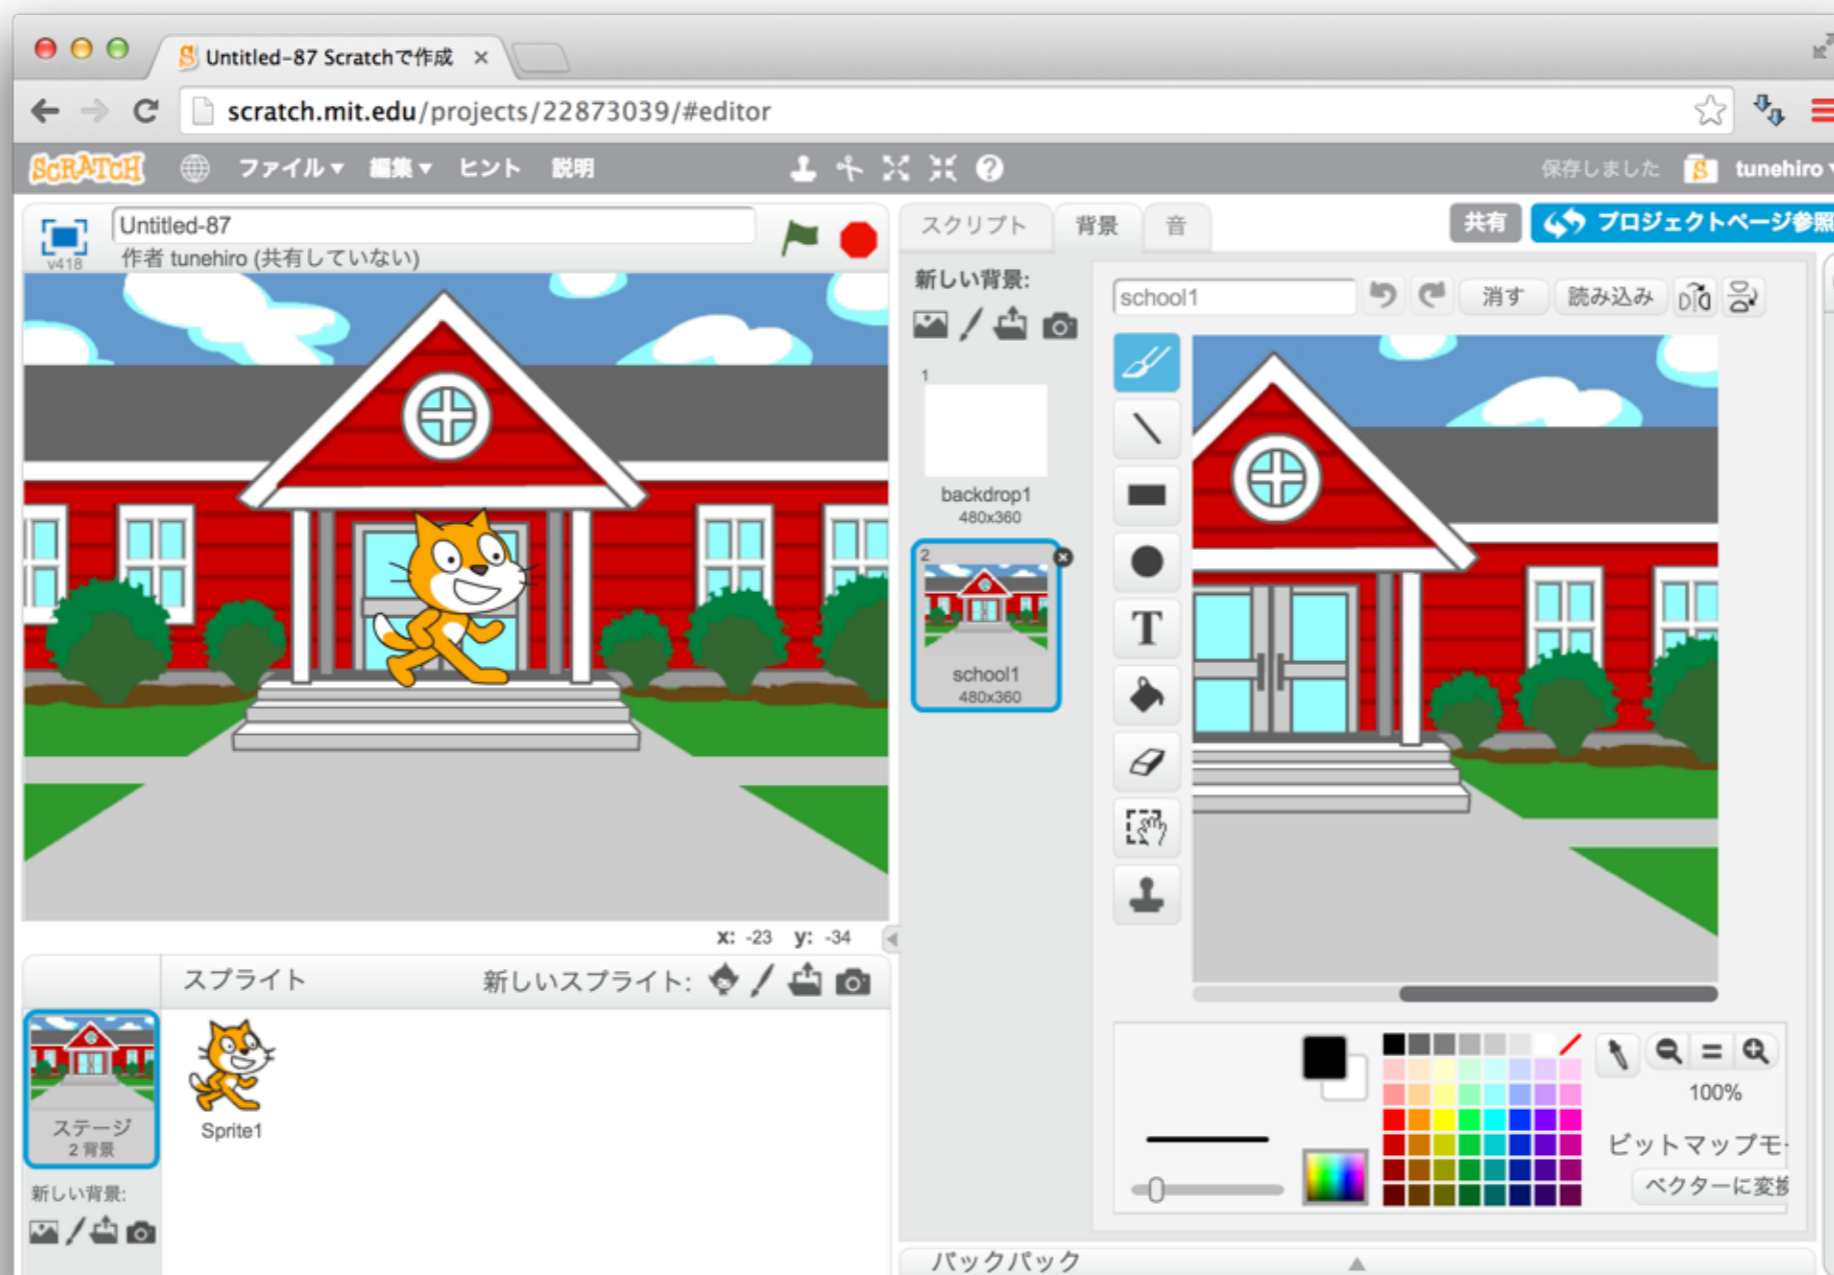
Untitled-87 Scratchで作成 ×

scratch.mit.edu/projects/22873039/#editor

SCRATCH ファイル▾ 編集▾ ヒント 説明

保存しました tunehiro

Untitled-87
v418 作者 tunehiro (共有していない)

x: -23 y: -34

スプライト 新しいスプライト:

ステージ
2 背景

Sprite1

新しい背景:

スクリプト 背景 音

共有 プロジェクトページ参照

新しい背景:

1
backdrop1
480x360

2
school1
480x360

school1 消す 読み込み

T

100%

ビットマップモ

ベクターに変

バックパック